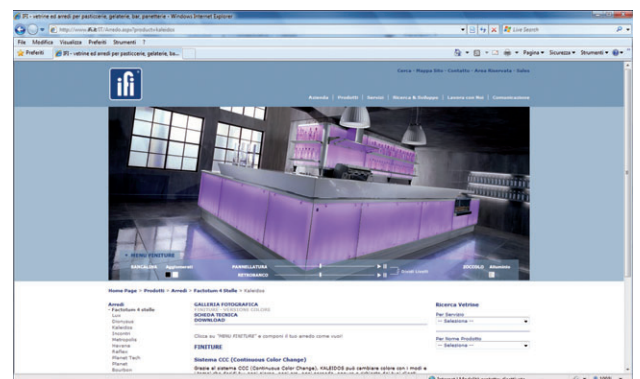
ifi - vetrine ed arredi per pasticcerie, gelaterie, bar, panetterie - Windows Internet Explorer

http://www.ifi.it/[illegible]

Live Search

File Modifica Visualizza Preferiti Strumenti ?

Preferiti

ifi - vetrine ed arredi per pasticcerie, gelaterie, ba...

Pagina Sicurezza Strumenti

ifi

Home - Mappa Sito - Contatto - Area Riservata - Italia

Azienda | Prodotti | Servizi | Ricerca & Sviluppo | Lavora con Noi | Comunicazione

MENU FINITURE

BANCALINO

PANNELLATURA

RETROBANCO

ZOCCOLO

Home Page > Prodotti > Arredi > Factotum 4 Stelle > Kaleidos

Arredi

Factotum 4 stelle

Luis

Dionysus

Kaleidos

Incontri

Metropolis

Havana

Reflex

Planet Tech

Planet

Bourbon

GALLERIA FOTOGRAFICA

SCHEDA TECNICA

DOWNLOAD

Clicca su "MENU FINITURE" e componi il tuo arredo come vuoi!

FINITURE

Sistema CCC (Continuous Color Change)

Ricerca Vetrine

Per Servizio

-- Seleziona --

Per Nome Prodotto

-- Seleziona --